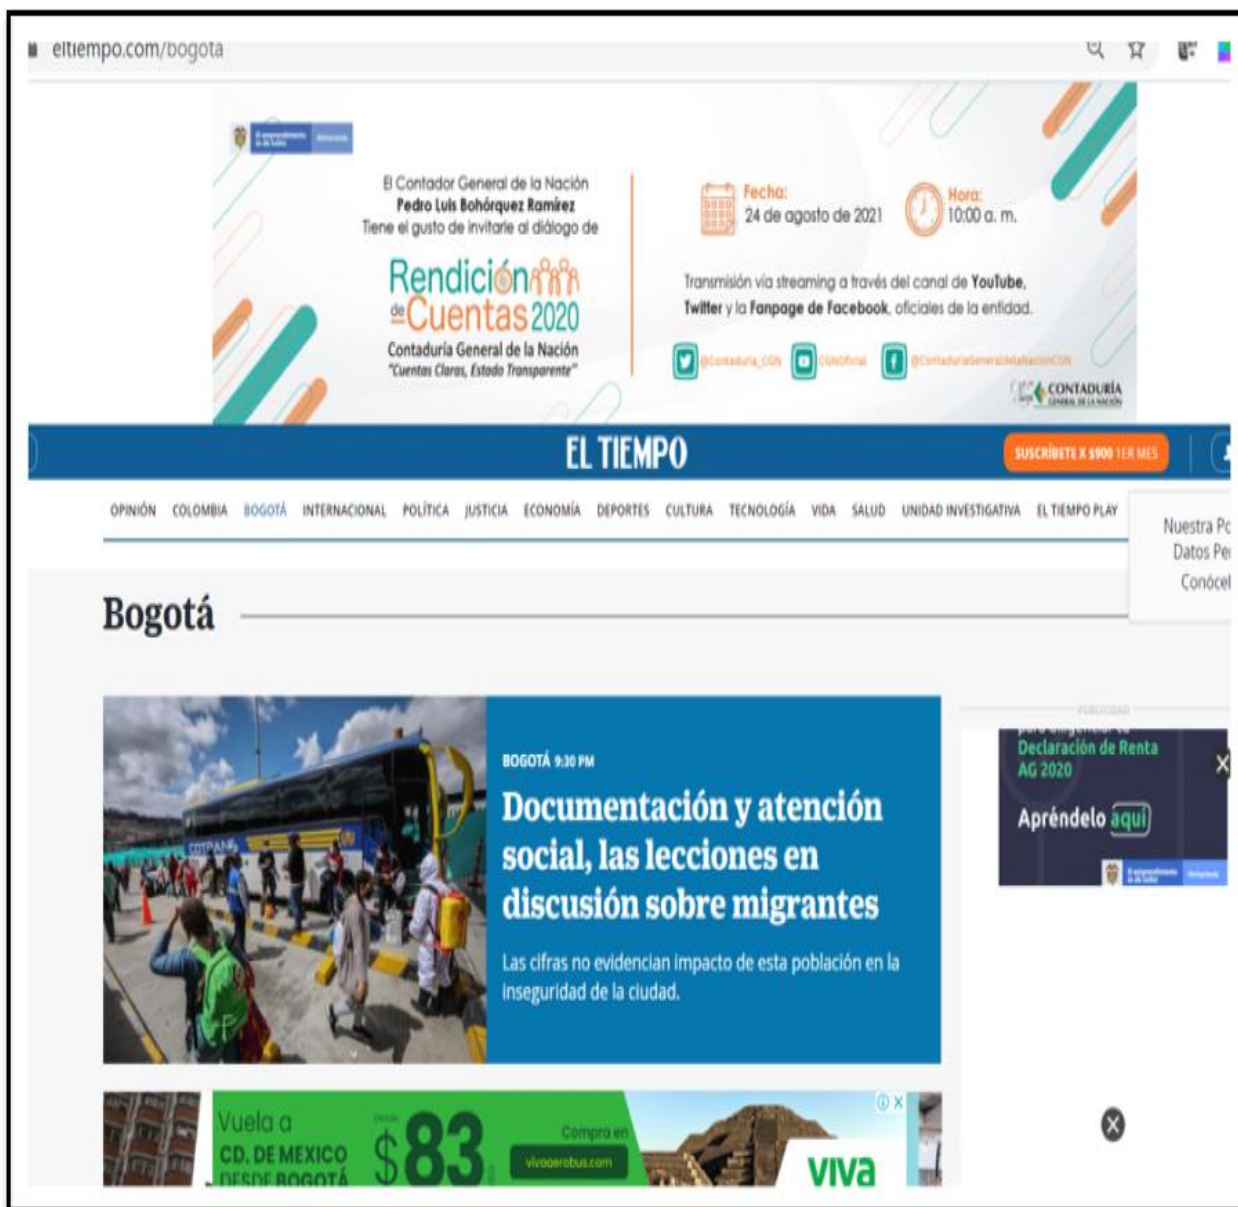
eltiempo.com/bogota

El Contador General de la Nación
Pedro Luis Bohórquez Ramírez
Tiene el gusto de invitarle al diálogo de

Rendición de Cuentas 2020
Contaduría General de la Nación
"Cuentas Claras, Estado Transparente"

Fecha:
24 de agosto de 2021

Hora:
10:00 a. m.

Transmisión vía streaming a través del canal de YouTube, Twitter y la Fanpage de Facebook, oficiales de la entidad.

@Contaduria_CGN
CGNOficial
@ContaduriaGeneraldelaNacionCGN

CONTADURÍA GENERAL DE LA NACIÓN

EL TIEMPO
SUSCRÍBETE X $900 1ER MES

OPINIÓN COLOMBIA BOGOTÁ INTERNACIONAL POLÍTICA JUSTICIA ECONOMÍA DEPORTES CULTURA TECNOLOGÍA VIDA SALUD UNIDAD INVESTIGATIVA EL TIEMPO PLAY

Nuestra Po
Datos Pe
Conóce

Bogotá

BOGOTÁ 9:30 PM
Documentación y atención social, las lecciones en discusión sobre migrantes
Las cifras no evidencian impacto de esta población en la inseguridad de la ciudad.

PUBLICIDAD
Declaración de Renta AG 2020
Apréndelo aquí

Vuela a CD. DE MEXICO DESDE BOGOTÁ
$83
Compra en
vivaaerobus.com
viva